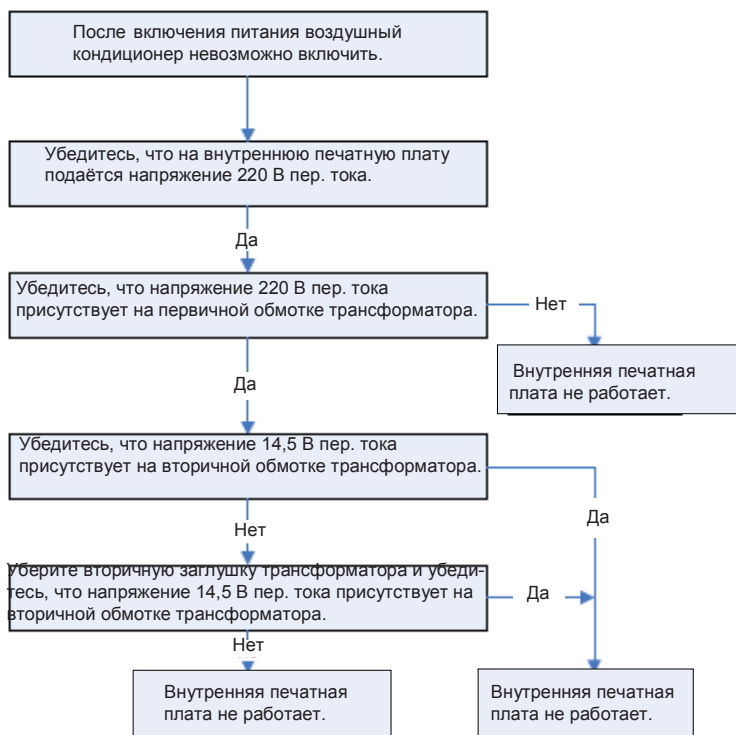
После включения питания воздушный кондиционер невозможно включить.

Убедитесь, что на внутреннюю печатную плату подаётся напряжение 220 В пер. тока.

Да

Убедитесь, что напряжение 220 В пер. тока присутствует на первичной обмотке трансформатора.

Нет

Внутренняя печатная плата не работает.

Да

Убедитесь, что напряжение 14,5 В пер. тока присутствует на вторичной обмотке трансформатора.

Да

Нет

Уберите вторичную заглушку трансформатора и убедитесь, что напряжение 14,5 В пер. тока присутствует на вторичной обмотке трансформатора.

Да

Нет

Внутренняя печатная плата не работает.

Внутренняя печатная плата не работает.